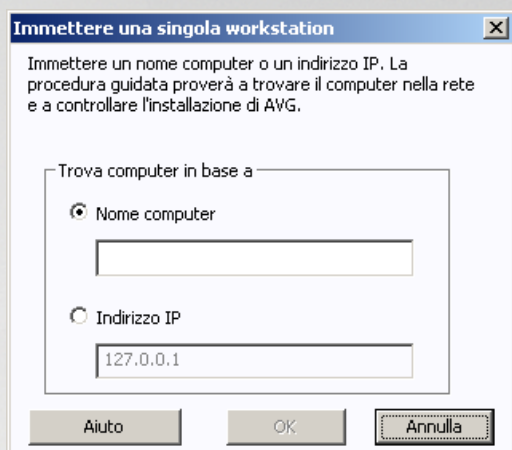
Immettere una singola workstation

Immettere un nome computer o un indirizzo IP. La procedura guidata proverà a trovare il computer nella rete e a controllare l'installazione di AVG.

Trova computer in base a

Nome computer

Indirizzo IP

127.0.0.1

Aiuto

OK

Annulla